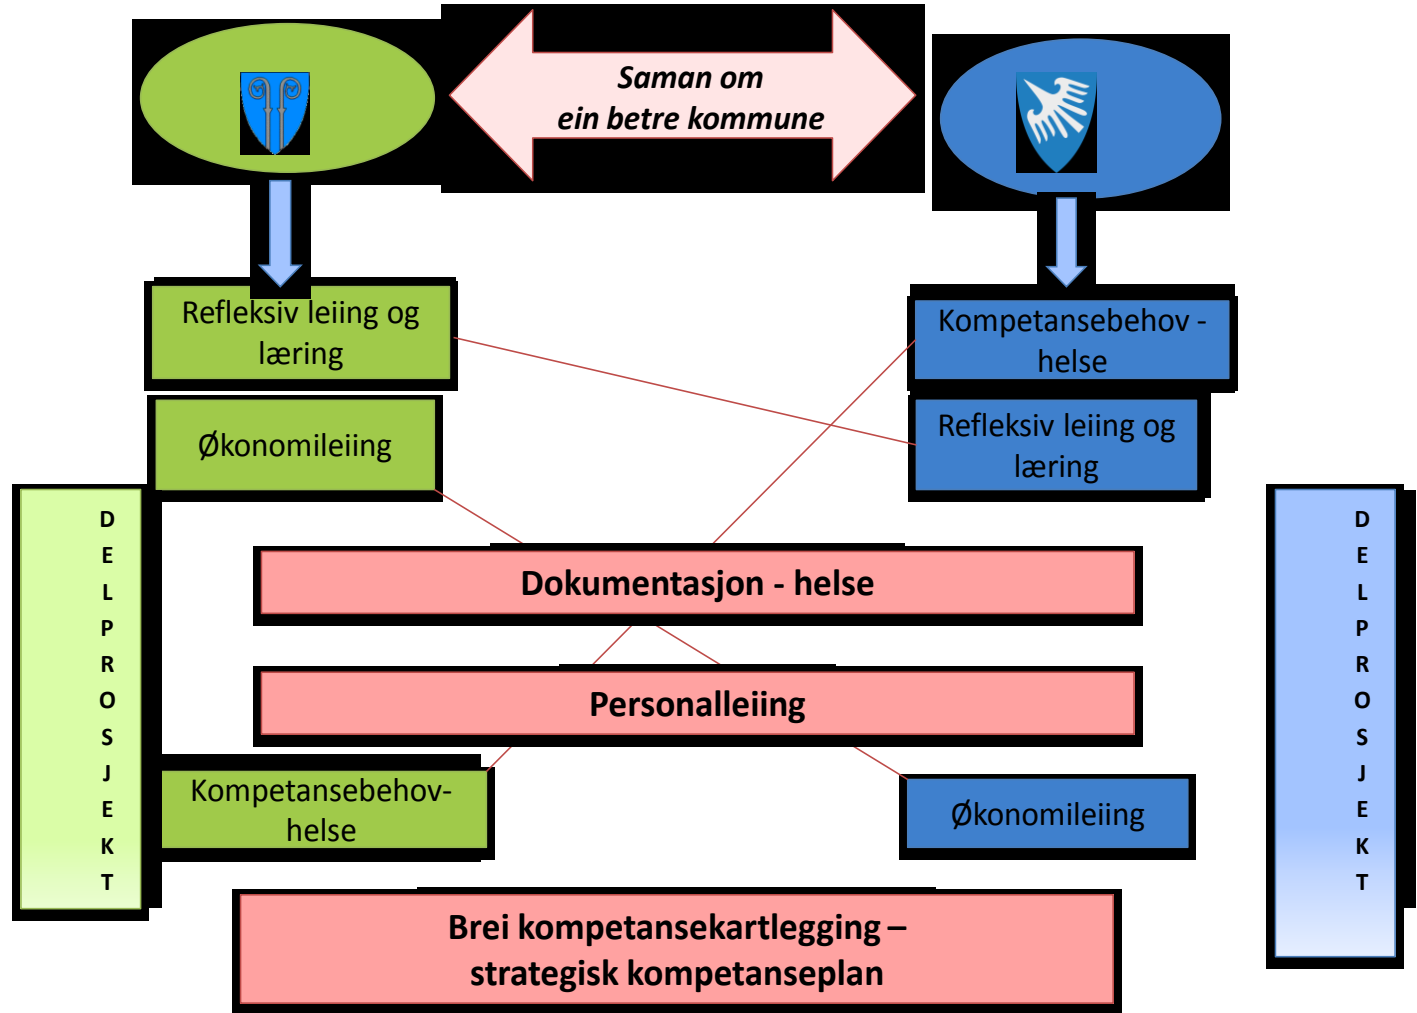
Saman om
ein betre kommune

Refleksiv leiing og læring

Økonomileiing

Kompetansebehov - helse

Refleksiv leiing og læring

D E L P R O S J E K T

Dokumentasjon - helse

Personalleiing

Kompetansebehov-helse

Økonomileiing

D E L P R O S J E K T

Brei kompetansekartlegging – strategisk kompetanseplan